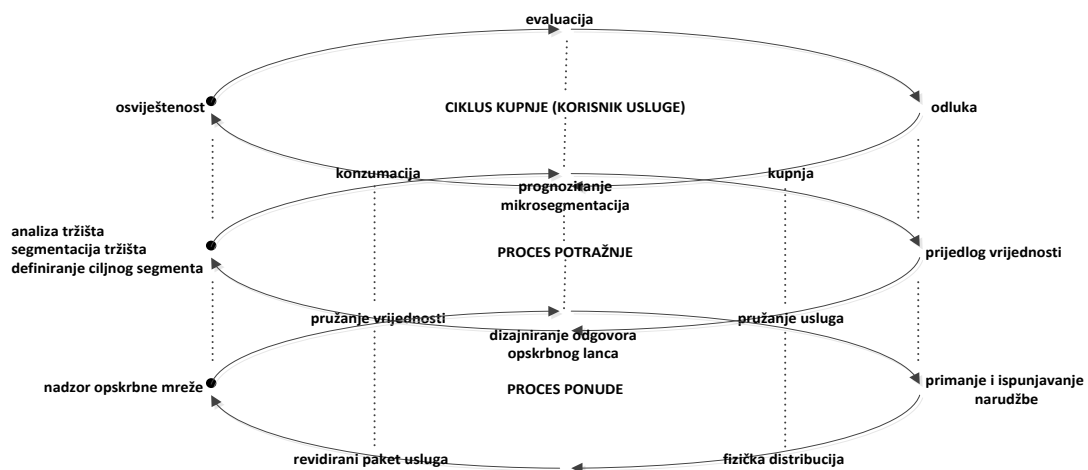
evaluacija

osviještenost

CIKLUS KUPNJE (KORISNIK USLUGE)

odluka

konzumacija

kupnja

prognoziranje
mikrosegmentacija

analiza tržišta
segmentacija tržišta
definiranje ciljnog segmenta

PROCES POTRAŽNJE

prijedlog vrijednosti

pružanje vrijednosti

pružanje usluga

dizajniranje odgovora
opskrbnog lanca

nadzor opskrbne mreže

PROCES PONUDE

primanje i ispunjavanje
narudžbe

revidirani paket usluga

fizička distribucija